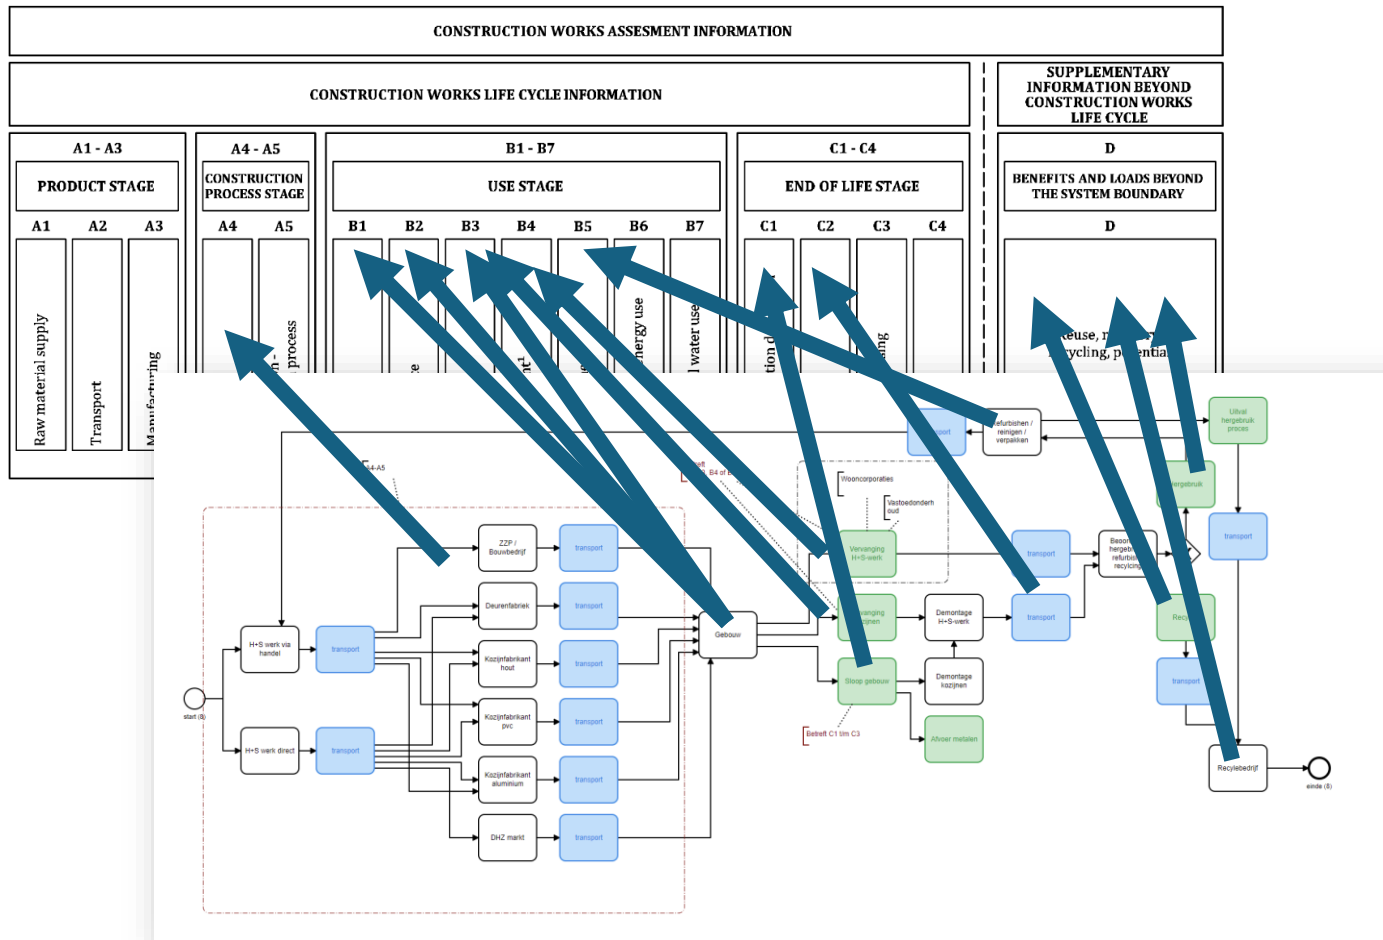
CONSTRUCTION WORKS ASSESMENT INFORMATION

CONSTRUCTION WORKS LIFE CYCLE INFORMATION

SUPPLEMENTARY INFORMATION BEYOND CONSTRUCTION WORKS LIFE CYCLE

A1 - A3

PRODUCT STAGE

A1 A2 A3

Raw material supply

Transport

Manufacturing

A4 - A5

CONSTRUCTION PROCESS STAGE

A4 A5

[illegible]n - process

B1 - B7

USE STAGE

B1 B2 B3 B4 B5 B6 B7

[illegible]e

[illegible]rt

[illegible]nergy use

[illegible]l water use

C1 - C4

END OF LIFE STAGE

C1 C2 C3 C4

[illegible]tion d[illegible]

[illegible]ing

D

BENEFITS AND LOADS BEYOND THE SYSTEM BOUNDARY

D

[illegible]euse, r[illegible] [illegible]cycling, p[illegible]entia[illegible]

A4-A5

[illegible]eft B4 of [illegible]

Wooncorporaties

Vastoedonderh oud

Refurbishen / reinigen / verpakken

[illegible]port

Uitval hergebruik proces

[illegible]ergebruik

transport

ZZP / Bouwbedrijf

transport

Deurenfabriek

transport

H+S werk via handel

transport

Kozijnfabrikant hout

transport

Gebouw

Vervanging H+S-werk

transport

Beoor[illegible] hergeb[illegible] refurbi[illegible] recycling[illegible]

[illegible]vanging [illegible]zijnen

Demontage H+S-werk

transport

Recy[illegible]

start (8)

Kozijnfabrikant pvc

transport

Sloop gebouw

Demontage kozijnen

transport

H+S werk direct

transport

Betreft C1 t/m C3

Afvoer metalen

Kozijnfabrikant aluminium

transport

Recylebedrijf

einde (8)

DHZ markt

transport